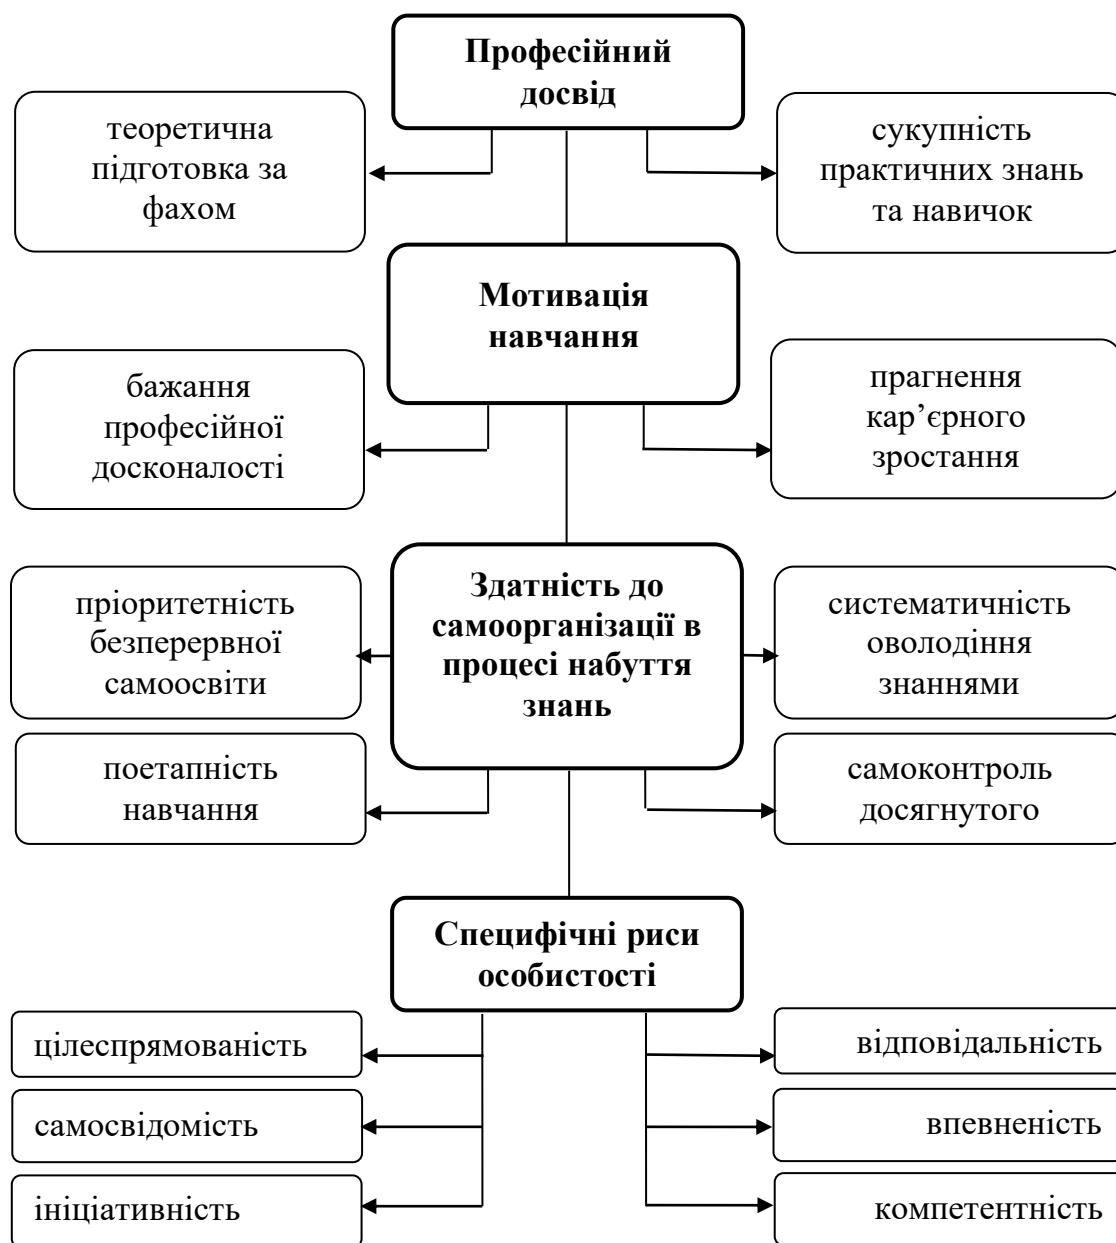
Професійний досвід

теоретична підготовка за фахом

сукупність практичних знань та навичок

Мотивація навчання

бажання професійної досконалості

прагнення кар’єрного зростання

Здатність до самоорганізації в процесі набуття знань

пріоритетність безперервної самоосвіти

систематичність оволодіння знаннями

поетапність навчання

самоконтроль досягнутого

Специфічні риси особистості

цілеспрямованість

самосвідомість

ініціативність

відповідальність

впевненість

компетентність